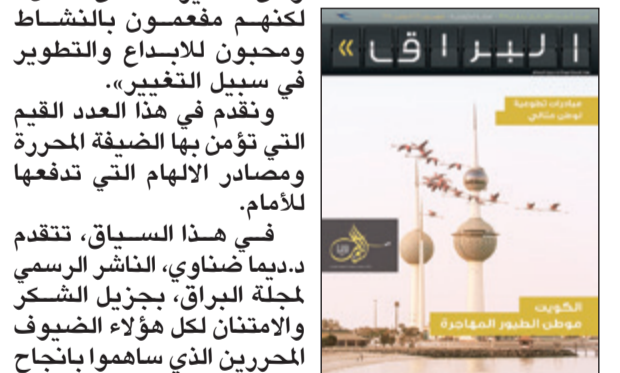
لكنهم مفعمون بالنشاط ومحبون للابداع والتطوير في سبيل التغيير».

ونقدم في هذا العدد القيم التي تؤمن بها الضيفة المحررة ومصادر الالهام التي تدفعها للأمام.

في هذا السياق، تتقدم د.ديما ضناوي، الناشر الرسمي لمجلة البراق، بجزيل الشكر والامتنان لكل هؤلاء الضيوف المحررين الذي ساهموا بانجاح

البراق

مبادرات تطوعية لوطن مثالي

الكويت
موطن الطيور المهاجرة